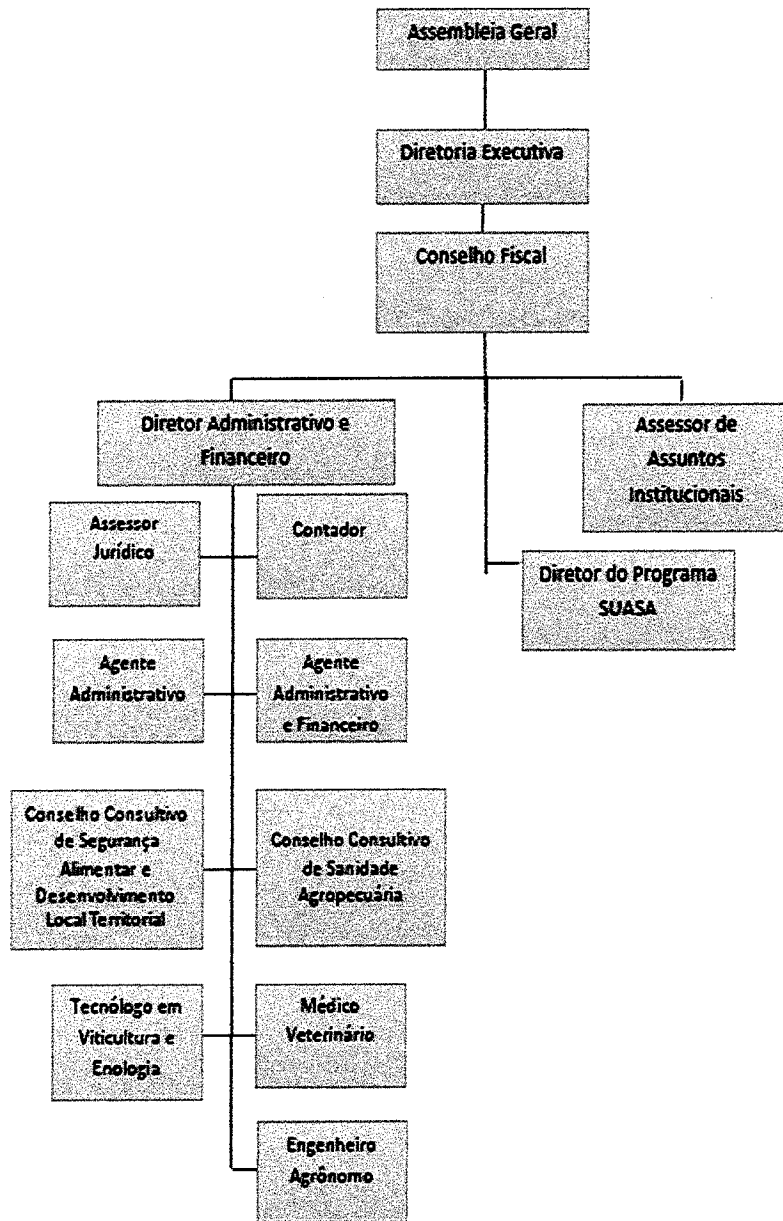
Assembleia Geral

Diretoria Executiva

Conselho Fiscal

Diretor Administrativo e Financeiro

Assessor de Assuntos Institucionais

Assessor Jurídico

Contador

Diretor do Programa SUASA

Agente Administrativo

Agente Administrativo e Financeiro

Conselho Consultivo de Segurança Alimentar e Desenvolvimento Local Territorial

Conselho Consultivo de Sanidade Agropecuária

Tecnólogo em Viticultura e Enologia

Médico Veterinário

Engenheiro Agrônomo